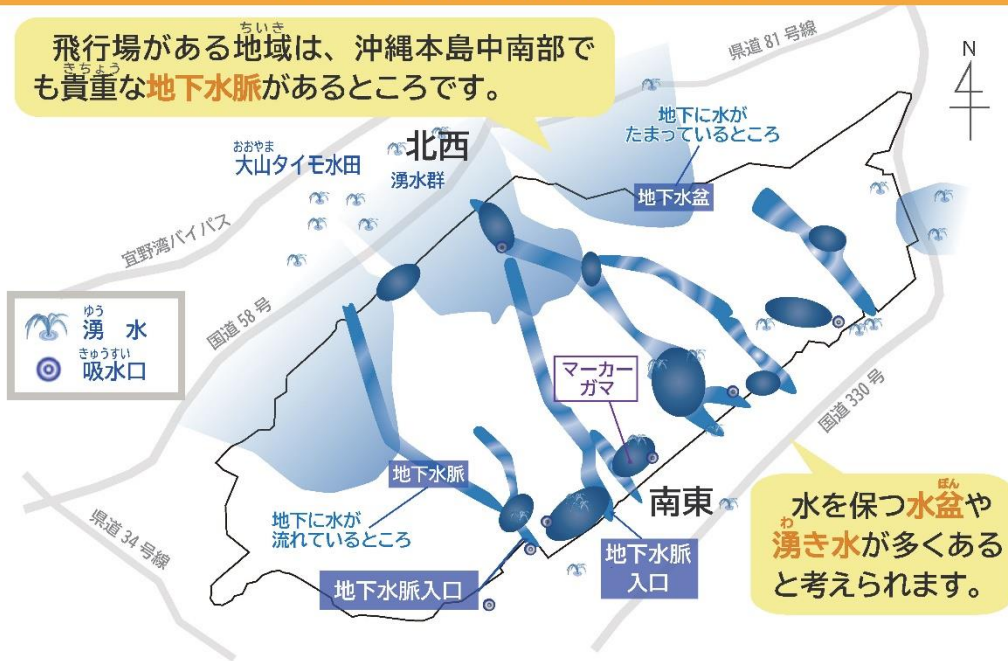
飛行場がある地域は、沖縄本島中南部でも貴重な地下水脈があるところです。

県道 81 号線

N

地下に水がたまっているところ

北西

大山タイモ水田

湧水群

地下水盆

宜野湾バイパス

国道 58 号

湧 水

吸水口

マーカーガマ

国道 330 号

地下水脈

地下に水が流れているところ

南東

水を保つ水盆や湧き水が多くあると考えられます。

県道 34 号線

地下水脈入口

地下水脈入口